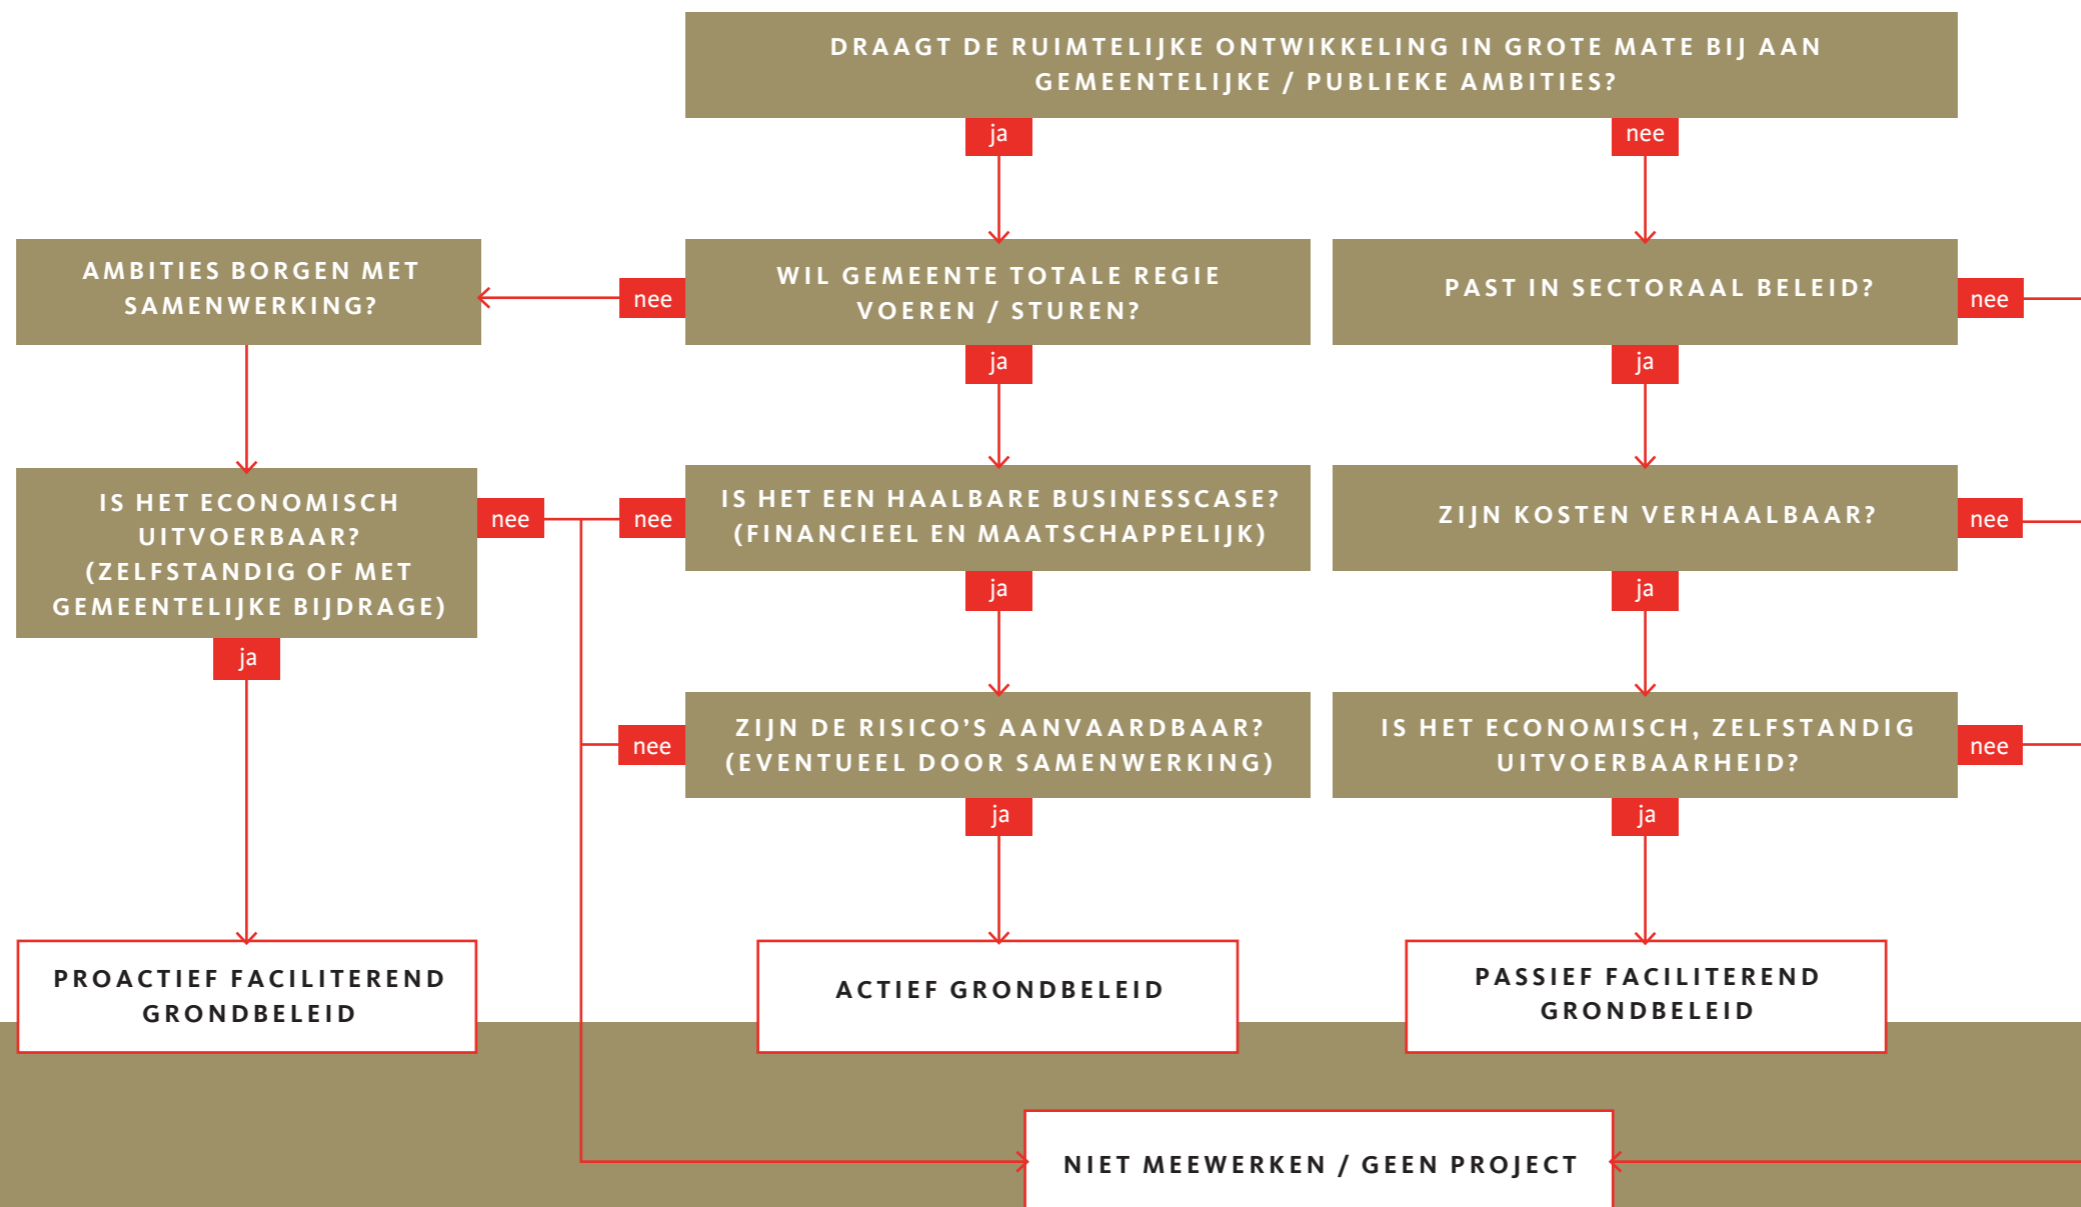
DRAAGT DE RUIMTELIJKE ONTWIKKELING IN GROTE MATE BIJ AAN GEMEENTELIJKE / PUBLIEKE AMBITIES?

ja

nee

AMBITIES BORGEN MET SAMENWERKING?

nee

WIL GEMEENTE TOTALE REGIE VOEREN / STUREN?

PAST IN SECTORAAL BELEID?

nee

ja

ja

IS HET ECONOMISCH UITVOERBAAR? (ZELFSTANDIG OF MET GEMEENTELIJKE BIJDRAGE)

nee

nee

IS HET EEN HAALBARE BUSINESSCASE? (FINANCIEEL EN MAATSCHAPPELIJK)

ZIJN KOSTEN VERHAALBAAR?

nee

ja

ja

ja

nee

ZIJN DE RISICO'S AANVAARDBAAR? (EVENTUEEL DOOR SAMENWERKING)

IS HET ECONOMISCH, ZELFSTANDIG UITVOERBAARHEID?

nee

ja

ja

PROACTIEF FACILITEREND GRONDBELEID

ACTIEF GRONDBELEID

PASSIEF FACILITEREND GRONDBELEID

NIET MEEWERKEN / GEEN PROJECT